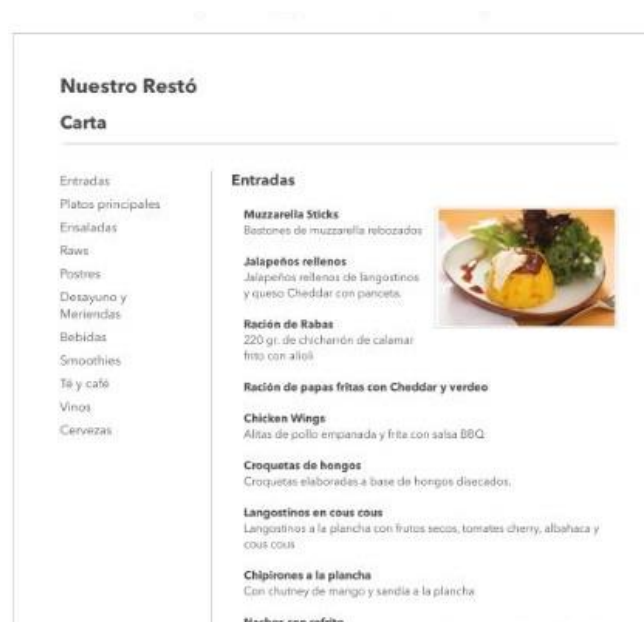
Nuestro Restó

Carta

Entradas
Platos principales
Ensaladas
Raws
Postres
Desayuno y Meriendas
Bebidas
Smoothies
Té y café
Vinos
Cervezas

Entradas

Muzzarella Sticks
Bastones de muzzarella rebozados

Jalapeños rellenos
Jalapeños rellenos de langostinos y queso Cheddar con panceta.

Ración de Rabas
220 gr. de chicharrón de calamar frito con alioli

Ración de papas fritas con Cheddar y verdeo

Chicken Wings
Alitas de pollo empanada y frita con salsa BBQ

Croquetas de hongos
Croquetas elaboradas a base de hongos disecados.

Langostinos en cous cous
Langostinos a la plancha con frutos secos, tomates cherry, albahaca y cous cous

Chipirones a la plancha
Con chutney de mango y sandía a la plancha

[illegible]